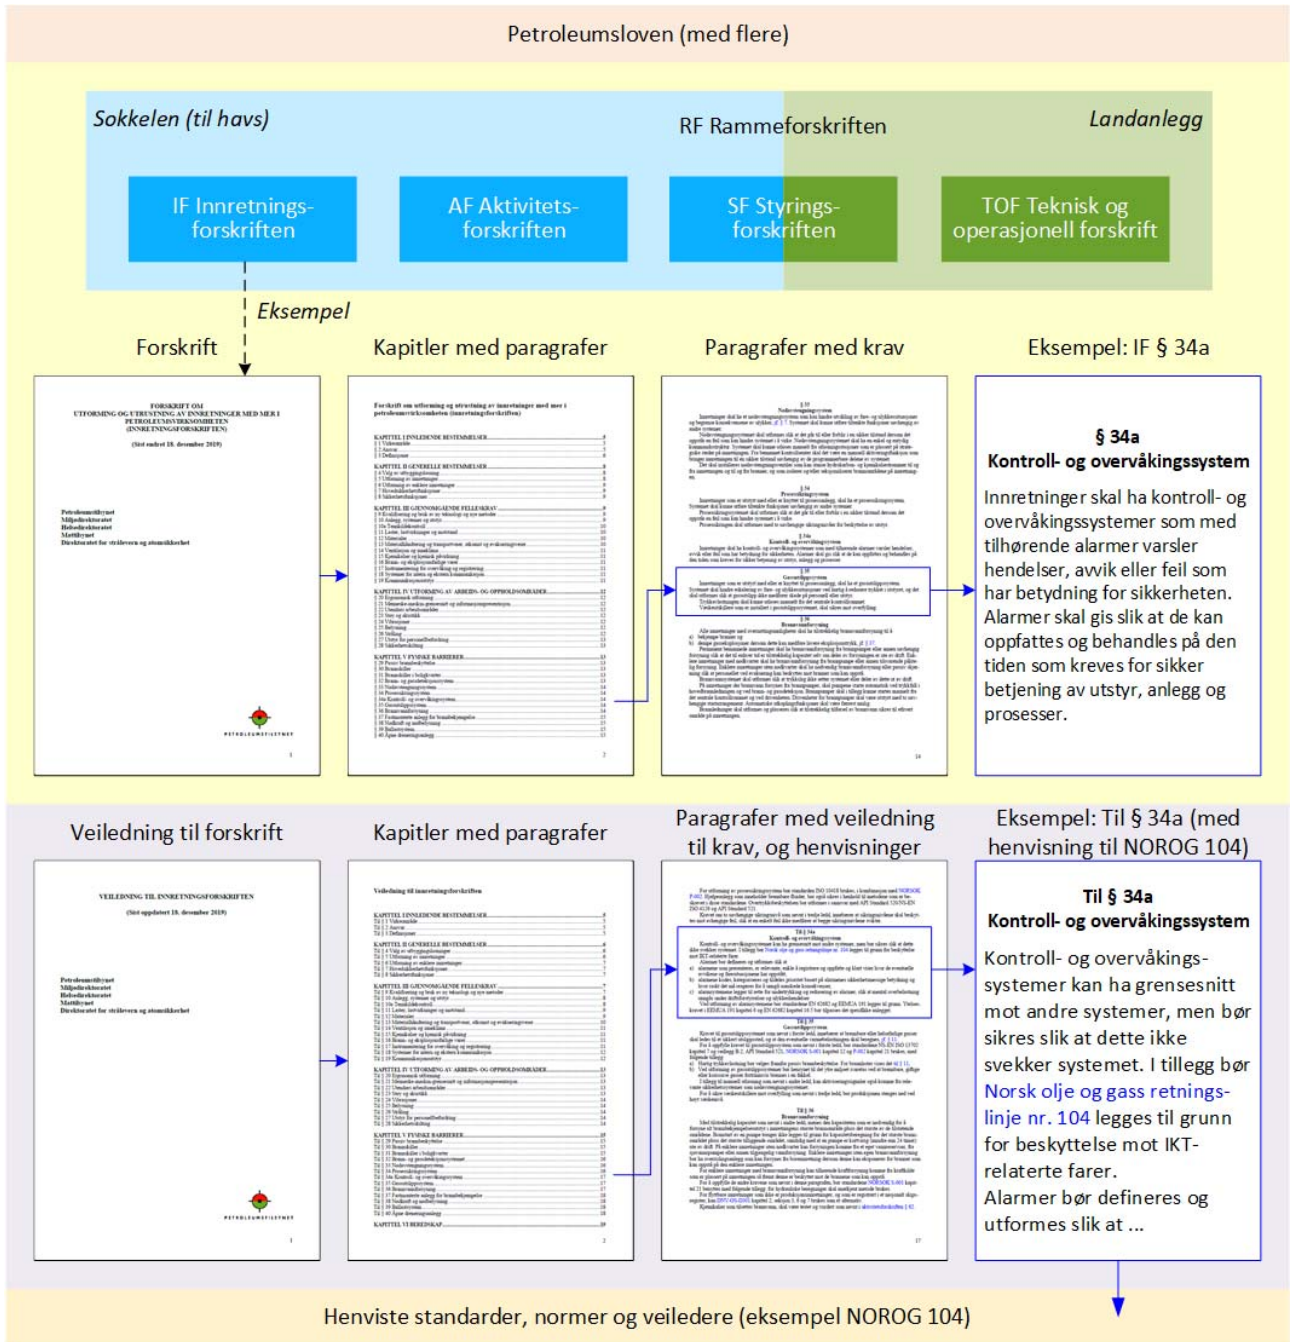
Petroleumsloven (med flere)

Sokkelen (til havs)

RF Rammeforskriften

Landanlegg

IF Innretnings-forskriften

AF Aktivitets-forskriften

SF Styrings-forskriften

TOF Teknisk og operasjonell forskrift

Eksempel

Forskrift

Kapitler med paragrafer

Paragrafer med krav

Eksempel: IF § 34a

FORSKRIFT OM UTFORMING OG UTRUSTNING AV INNRETNINGER MED MER I PETROLEUMSVIRKSOMHETEN (INNRETNINGSFORSKRIFTEN)

(Sist endret 18. desember 2019)

Petroleumstilsynet
Miljødirektoratet
Helsedirektoratet
Mattilsynet
Direktoratet for strålevern og atomsikkerhet

PETROLEUMSTILSYNET

Forskrift om utforming og utrustning av innretninger med mer i petroleumsvirksomheten (innretningsforskriften)

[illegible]

§ 34a
Kontroll- og overvåkingssystem

Innretninger skal ha kontroll- og overvåkingssystemer som med tilhørende alarmer varsler hendelser, avvik eller feil som har betydning for sikkerheten. Alarmer skal gis slik at de kan oppfattes og behandles på den tiden som kreves for sikker betjening av utstyr, anlegg og prosesser.

Veiledning til forskrift

Kapitler med paragrafer

Paragrafer med veiledning til krav, og henvisninger

Eksempel: Til § 34a (med henvisning til NOROG 104)

VEILEDNING TIL INNRETNINGSFORSKRIFTEN

(Sist oppdatert 18. desember 2019)

Petroleumstilsynet
Miljødirektoratet
Helsedirektoratet
Mattilsynet
Direktoratet for strålevern og atomsikkerhet

PETROLEUMSTILSYNET

Veiledning til innretningsforskriften

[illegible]

Til § 34a
Kontroll- og overvåkingssystem

Kontroll- og overvåkings-systemer kan ha grensesnitt mot andre systemer, men bør sikres slik at dette ikke svekker systemet. I tillegg bør Norsk olje og gass retnings-linje nr. 104 legges til grunn for beskyttelse mot IKT-relaterte farer.
Alarmer bør defineres og utformes slik at ...

Henviste standarder, normer og veiledere (eksempel NOROG 104)